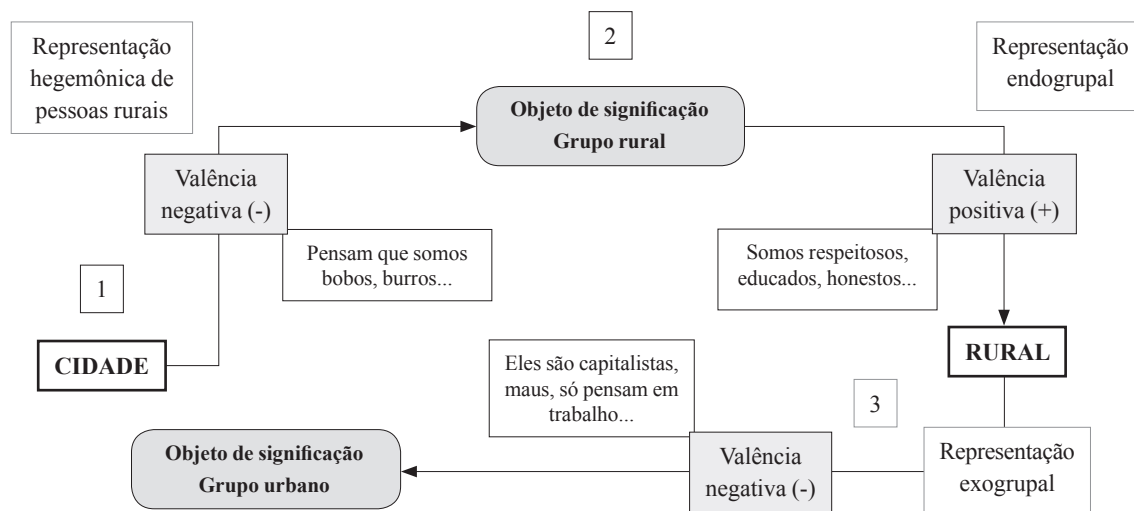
Representação hegemônica de pessoas rurais

2

Representação endogrupal

Objeto de significação
Grupo rural

Valência negativa (-)

Valência positiva (+)

Pensam que somos bobos, burros...

Somos respeitosos, educados, honestos...

1

CIDADE

RURAL

Eles são capitalistas, maus, só pensam em trabalho...

3

Objeto de significação
Grupo urbano

Valência negativa (-)

Representação exogrupal